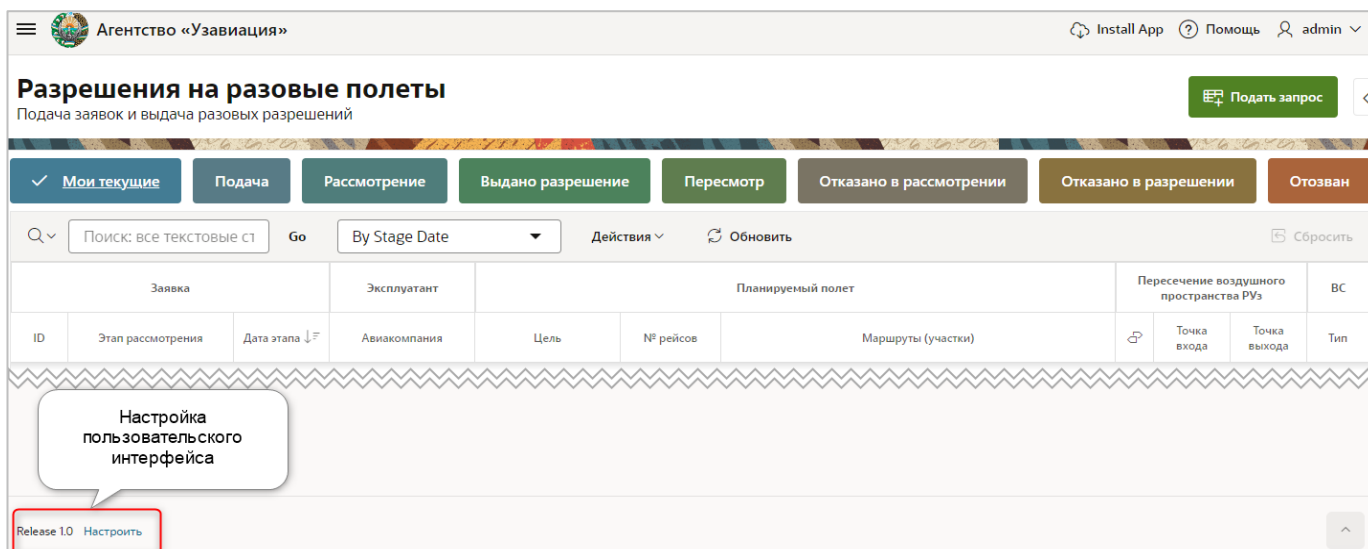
Агентство «Узавиация»

Install App Помощь admin

Разрешения на разовые полеты
Подача заявок и выдача разовых разрешений

Подать запрос

Мои текущие | Подача | Рассмотрение | Выдано разрешение | Пересмотр | Отказано в рассмотрении | Отказано в разрешении | Отозван

Поиск: все текстовые ст Go By Stage Date Действия Обновить Сбросить

| Заявка | | | Эксплуатант | Планируемый полет | | | Пересечение воздушного пространства РУз | | | ВС |
|---|---|---|---|---|---|---|---|---|---|---|
| ID | Этап рассмотрения | Дата этапа | Авиакомпания | Цель | № рейсов | Маршруты (участки) | | Точка входа | Точка выхода | Тип |

Настройка пользовательского интерфейса

Release 1.0 Настроить